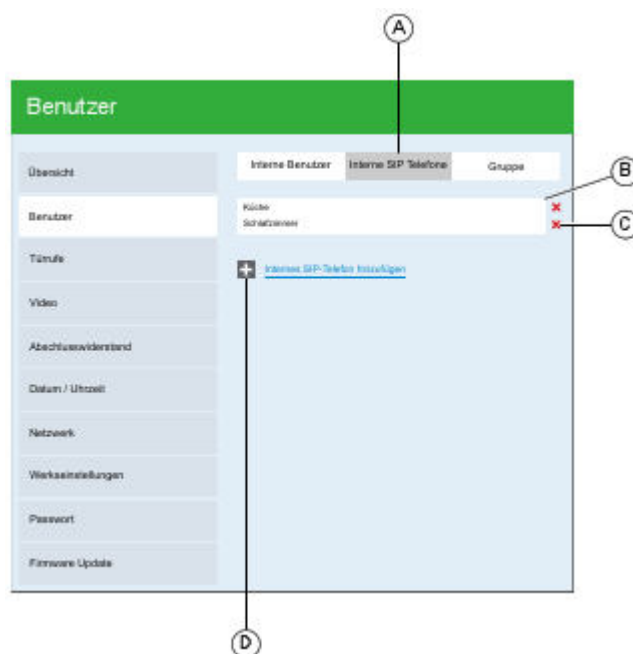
A

Benutzer

Übersicht

Benutzer

Türrufe

Video

Abschlusswiderstand

Datum / Uhrzeit

Netzwerk

Werkseinstellungen

Passwort

Firmware Update

Interne Benutzer | Interne SIP Telefone | Gruppe

Küche

Schlafzimmer

B

C

Internes SIP-Telefon hinzufügen

D